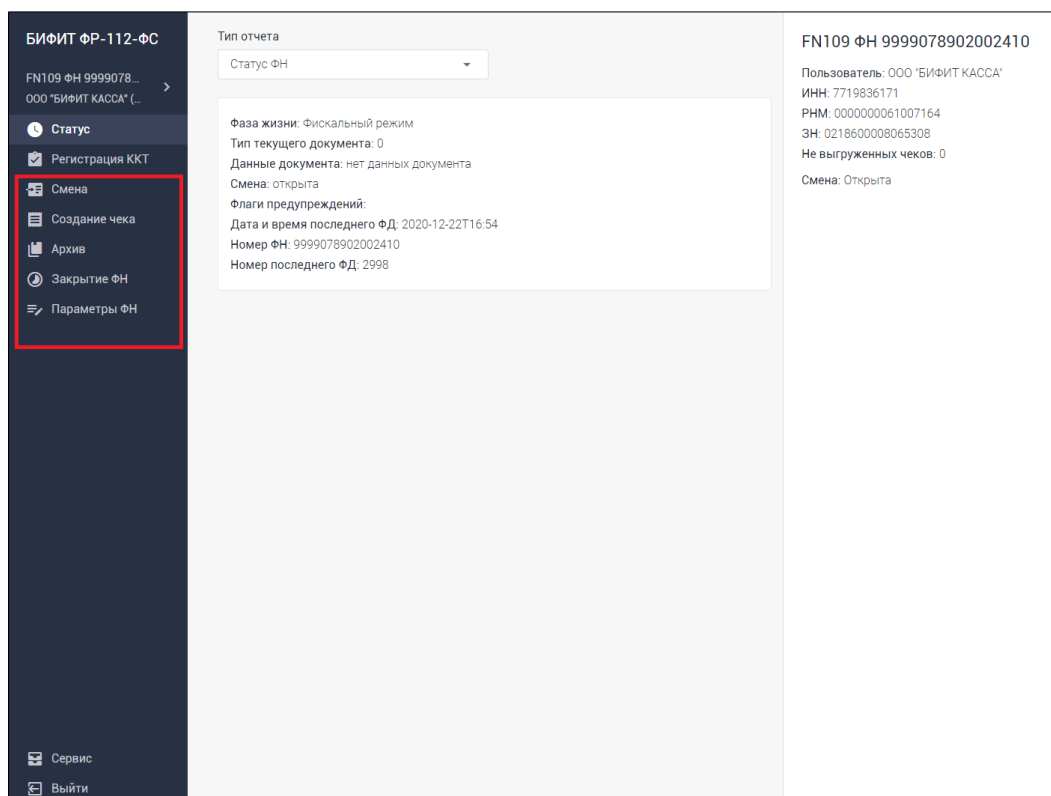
БИФИТ ФР-112-ФС

FN109 ФН 9999078...
ООО "БИФИТ КАССА" (...

Статус
Регистрация ККТ
Смена
Создание чека
Архив
Закрытие ФН
Параметры ФН

Сервис
Выйти

Тип отчета
Статус ФН

Фаза жизни: Фискальный режим
Тип текущего документа: 0
Данные документа: нет данных документа
Смена: открыта
Флаги предупреждений:
Дата и время последнего ФД: 2020-12-22T16:54
Номер ФН: 9999078902002410
Номер последнего ФД: 2998

FN109 ФН 9999078902002410

Пользователь: ООО "БИФИТ КАССА"
ИНН: 7719836171
РНМ: 0000000061007164
ЗН: 0218600008065308
Не выгруженных чеков: 0

Смена: Открыта